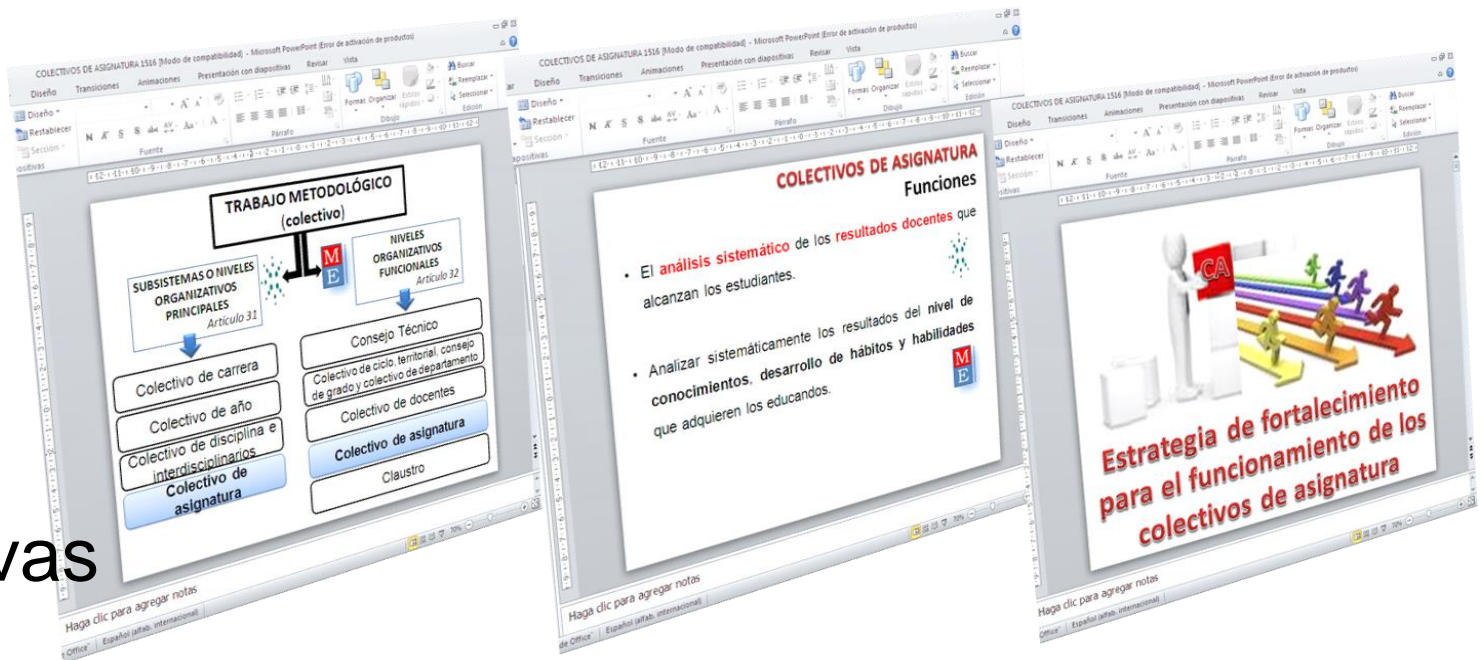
COLECTIVOS DE ASIGNATURA 1516 [Modo de compatibilidad] - Microsoft PowerPoint (Error de activación de productos)

Diseño Transiciones Animaciones Presentación con diapositivas Revisar Vista

Diseño Restablecer Sección

Fuente Párrafo Dibujo Edición

Formas Organizar Estilos rápidos

Buscar Reemplazar Seleccionar

TRABAJO METODOLÓGICO (colectivo)

SUBSISTEMAS O NIVELES ORGANIZATIVOS PRINCIPALES Artículo 31

NIVELES ORGANIZATIVOS FUNCIONALES Artículo 32

M E

Colectivo de carrera

Colectivo de año

Colectivo de disciplina e interdisciplinarios

Colectivo de asignatura

Consejo Técnico

Colectivo de ciclo, territorial, consejo de grado y colectivo de departamento

Colectivo de docentes

Colectivo de asignatura

Claustro

Haga clic para agregar notas

Office" Español (alfab. internacional)

COLECTIVOS DE ASIGNATURA 1516 [Modo de compatibilidad] - Microsoft PowerPoint (Error de activación de productos)

Diseño Transiciones Animaciones Presentación con diapositivas Revisar Vista

Diseño Restablecer Sección

COLECTIVOS DE ASIGNATURA
Funciones

• El análisis sistemático de los resultados docentes que alcanzan los estudiantes.

• Analizar sistemáticamente los resultados del nivel de conocimientos, desarrollo de hábitos y habilidades que adquieren los educandos.

M E

Haga clic para agregar notas

Office" Español (alfab. internacional)

COLECTIVOS DE ASIGNATURA 1516 [Modo de compatibilidad] - Microsoft PowerPoint (Error de activación de productos)

Diseño Transiciones Animaciones Presentación con diapositivas Revisar Vista

Diseño Restablecer Sección

CA

Estrategia de fortalecimiento para el funcionamiento de los colectivos de asignatura

Haga clic para agregar notas

Office" Español (alfab. internacional)

vas